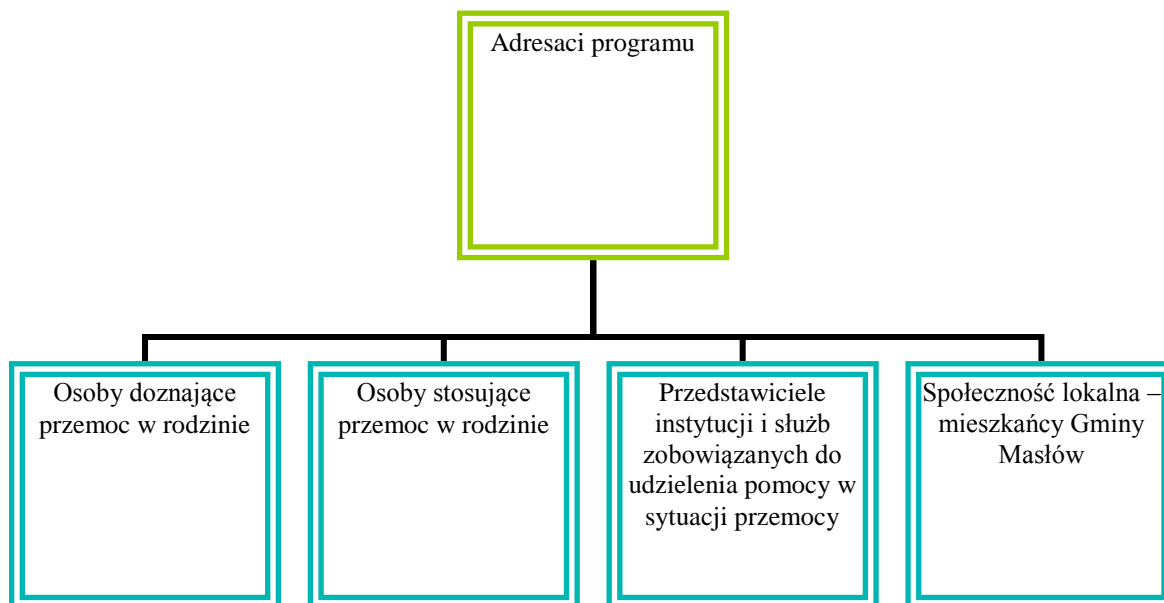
Adresaci programu

Osoby doznające przemoc w rodzinie

Osoby stosujące przemoc w rodzinie

Przedstawiciele instytucji i służb zobowiązanych do udzielenia pomocy w sytuacji przemocy

Społeczność lokalna – mieszkańcy Gminy Masłów